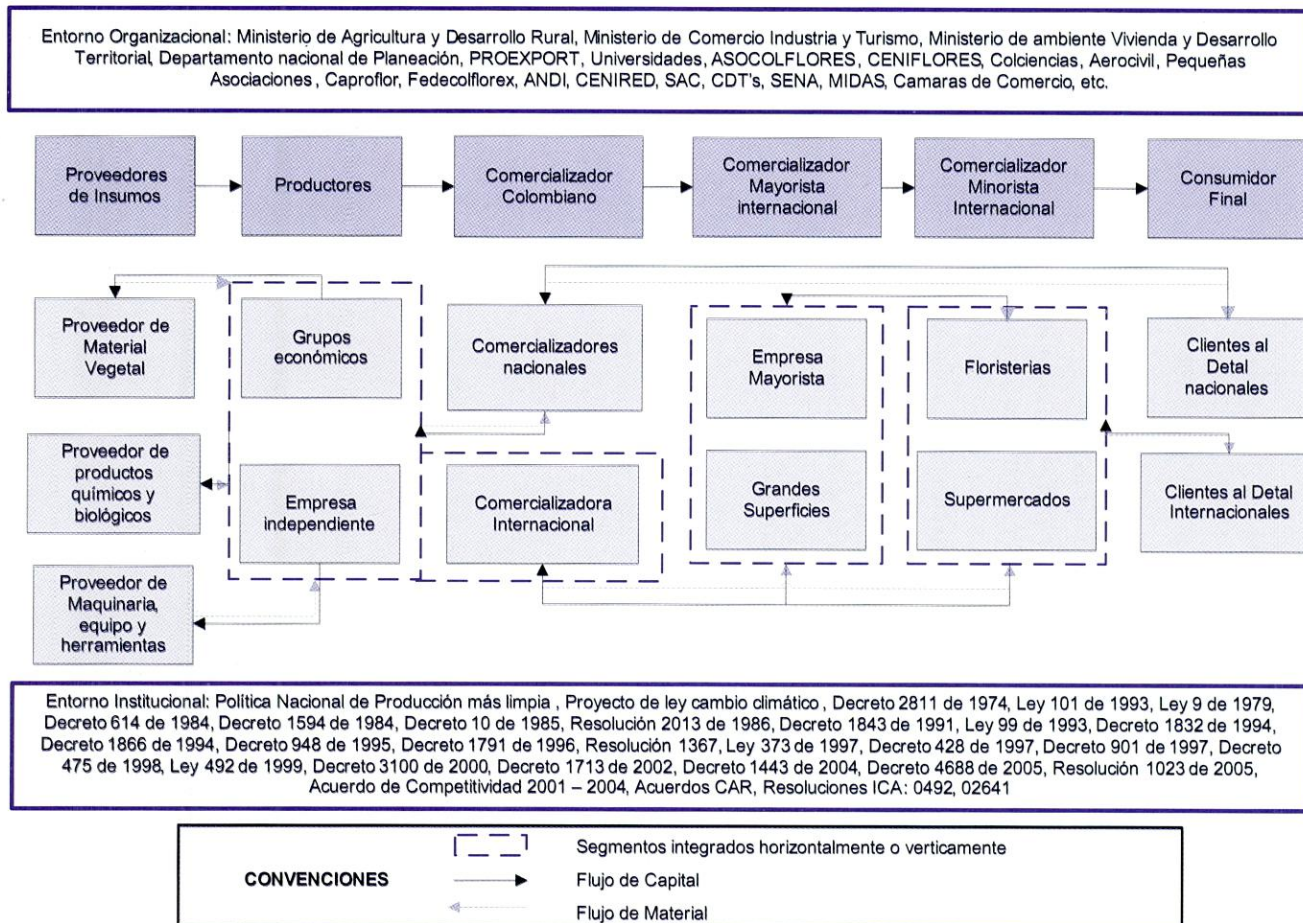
Entorno Organizacional: Ministerio de Agricultura y Desarrollo Rural, Ministerio de Comercio Industria y Turismo, Ministerio de ambiente Vivienda y Desarrollo Territorial, Departamento nacional de Planeación, PROEXPORT, Universidades, ASOCOLFLORES, CENIFLORES, Colciencias, Aerocivil, Pequeñas Asociaciones , Caproflor, Fedecolflorex, ANDI, CENIRED, SAC, CDT's, SENA, MIDAS, Camaras de Comercio, etc.

Proveedores de Insumos

Productores

Comercializador Colombiano

Comercializador Mayorista internacional

Comercializador Minorista Internacional

Consumidor Final

Proveedor de Material Vegetal

Grupos económicos

Comercializadores nacionales

Empresa Mayorista

Floristerias

Clientes al Detal nacionales

Proveedor de productos químicos y biológicos

Empresa independiente

Comercializadora Internacional

Grandes Superficies

Supermercados

Clientes al Detal Internacionales

Proveedor de Maquinaria, equipo y herramientas

Entorno Institucional: Política Nacional de Producción más limpia , Proyecto de ley cambio climático , Decreto 2811 de 1974, Ley 101 de 1993, Ley 9 de 1979, Decreto 614 de 1984, Decreto 1594 de 1984, Decreto 10 de 1985, Resolución 2013 de 1986, Decreto 1843 de 1991, Ley 99 de 1993, Decreto 1832 de 1994, Decreto 1866 de 1994, Decreto 948 de 1995, Decreto 1791 de 1996, Resolución 1367, Ley 373 de 1997, Decreto 428 de 1997, Decreto 901 de 1997, Decreto 475 de 1998, Ley 492 de 1999, Decreto 3100 de 2000, Decreto 1713 de 2002, Decreto 1443 de 2004, Decreto 4688 de 2005, Resolución 1023 de 2005, Acuerdo de Competitividad 2001 – 2004, Acuerdos CAR, Resoluciones ICA: 0492, 02641

CONVENCIONES

Segmentos integrados horizontalmente o verticamente

Flujo de Capital

Flujo de Material